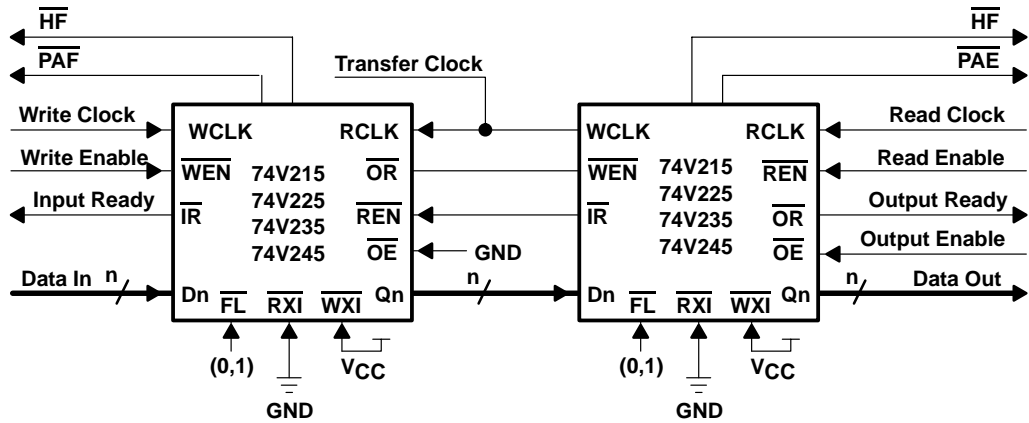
$\overline{HF}$
$\overline{PAF}$
Write Clock
Write Enable
Input Ready
Data In n
WCLK
$\overline{WEN}$
$\overline{IR}$
Dn
74V215
74V225
74V235
74V245
$\overline{FL}$
$\overline{RXI}$
$\overline{WXI}$
RCLK
$\overline{OR}$
$\overline{REN}$
$\overline{OE}$
Qn
(0,1)
GND
$V_{CC}$
Transfer Clock
GND
n
$\overline{HF}$
$\overline{PAE}$
WCLK
$\overline{WEN}$
$\overline{IR}$
Dn
74V215
74V225
74V235
74V245
$\overline{FL}$
$\overline{RXI}$
$\overline{WXI}$
RCLK
$\overline{REN}$
$\overline{OR}$
$\overline{OE}$
Qn
Read Clock
Read Enable
Output Ready
Output Enable
n
Data Out
(0,1)
GND
$V_{CC}$